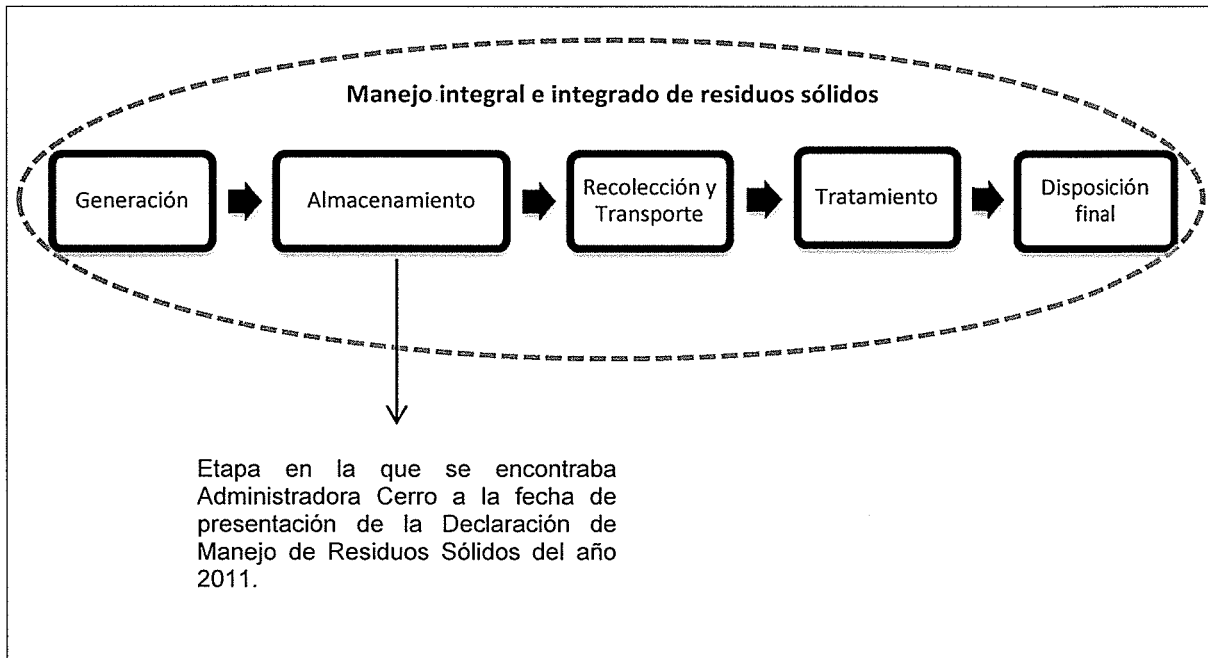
Manejo integral e integrado de residuos sólidos

Generación

Almacenamiento

Recolección y Transporte

Tratamiento

Disposición final

Etapa en la que se encontraba Administradora Cerro a la fecha de presentación de la Declaración de Manejo de Residuos Sólidos del año 2011.